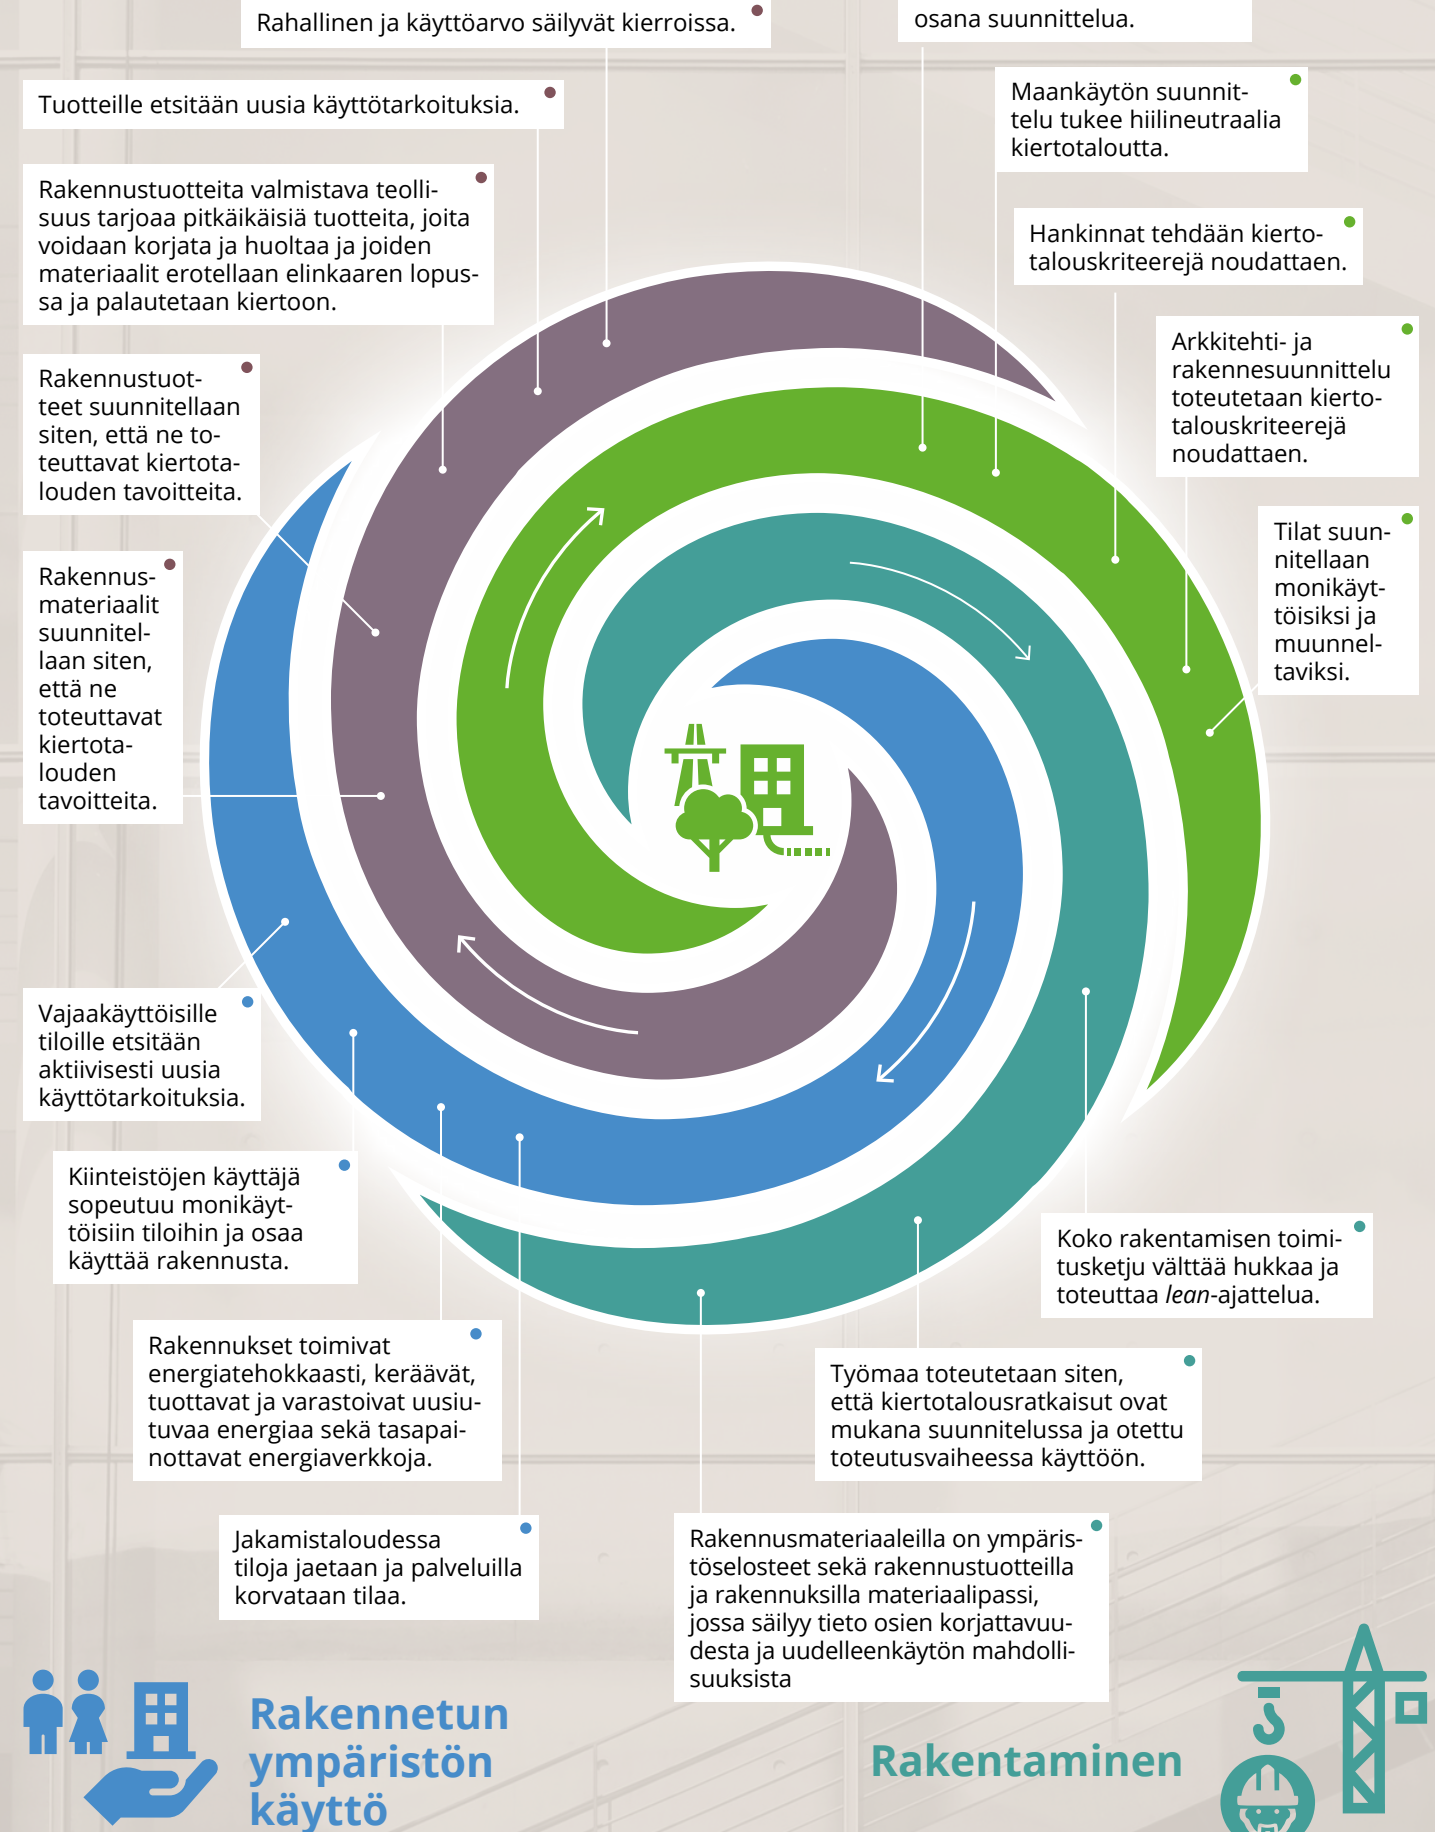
Rahallinen ja käyttöarvo säilyvät kierroissa.

osana suunnittelua.

Tuotteille etsitään uusia käyttötarkoituksia.

Maankäytön suunnittelu tukee hiilineutraalia kiertotaloutta.

Rakennustuotteita valmistava teollisuus tarjoaa pitkäikäisiä tuotteita, joita voidaan korjata ja huoltaa ja joiden materiaalit erotellaan elinkaaren lopussa ja palautetaan kiertoon.

Hankinnat tehdään kiertotalouskriteerejä noudattaen.

Arkkitehti- ja rakennesuunnittelu toteutetaan kiertotalouskriteerejä noudattaen.

Rakennustuotteet suunnitellaan siten, että ne toteuttavat kiertotalouden tavoitteita.

Tilat suunnitellaan monikäyttöisiksi ja muunneltaviksi.

Rakennusmateriaalit suunnitellaan siten, että ne toteuttavat kiertotalouden tavoitteita.

Vajaakäyttöisille tiloille etsitään aktiivisesti uusia käyttötarkoituksia.

Kiinteistöjen käyttäjä sopeutuu monikäyttöisiin tiloihin ja osaa käyttää rakennusta.

Koko rakentamisen toimitusketju välttää hukkaa ja toteuttaa lean-ajattelua.

Rakennukset toimivat energiatehokkaasti, keräävät, tuottavat ja varastoivat uusiutuvaa energiaa sekä tasapainottavat energiaverkkoja.

Työmaa toteutetaan siten, että kiertotalousratkaisut ovat mukana suunnitelussa ja otettu toteutusvaiheessa käyttöön.

Jakamistaloudessa tiloja jaetaan ja palveluilla korvataan tilaa.

Rakennusmateriaaleilla on ympäristöselosteet sekä rakennustuotteilla ja rakennuksilla materiaalipassi, jossa säilyy tieto osien korjattavuudesta ja uudelleenkäytön mahdollisuuksista

Rakennetun ympäristön käyttö

Rakentaminen